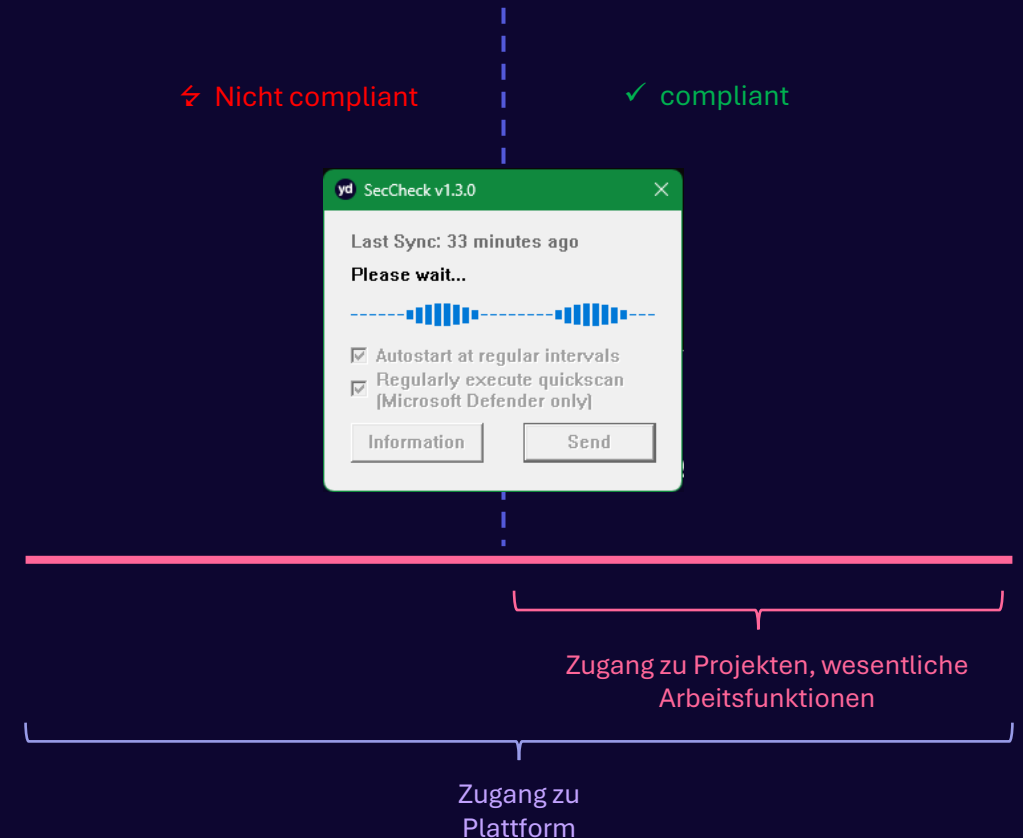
Nicht compliant

✓ compliant

yd SecCheck v1.3.0

Last Sync: 33 minutes ago

Please wait...

Autostart at regular intervals

Regularly execute quickscan (Microsoft Defender only)

Information

Send

Zugang zu Projekten, wesentliche Arbeitsfunktionen

Zugang zu Plattform